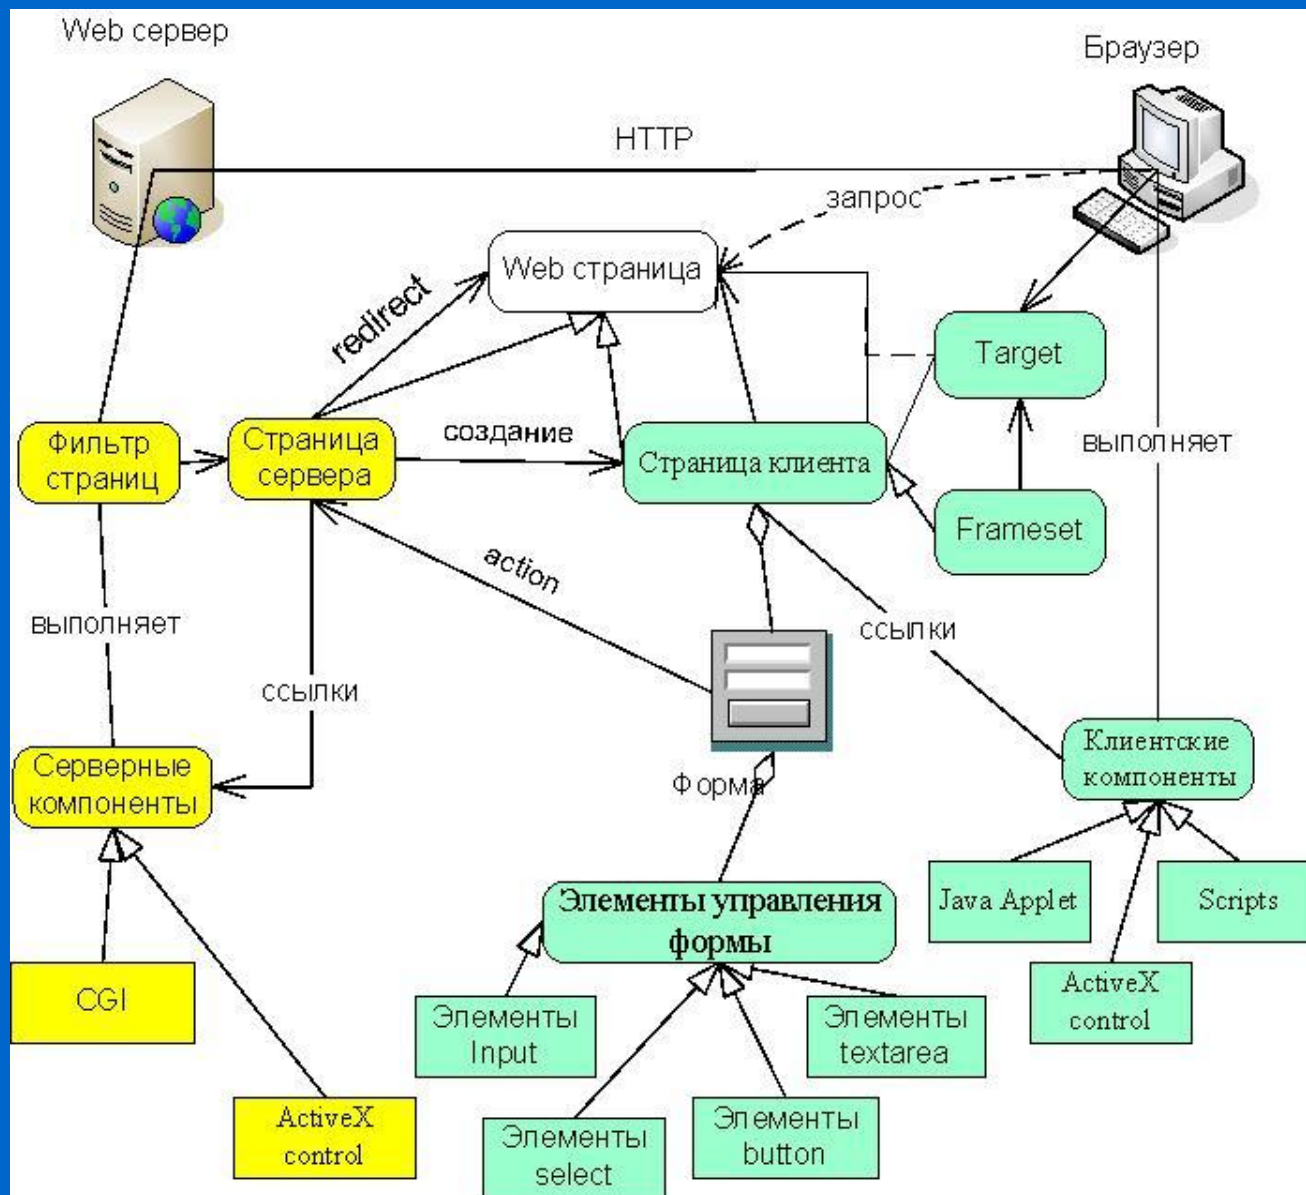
Web сервер

Браузер

HTTP

запрос

Web страница

redirect

Target

Фильтр страниц

Страница сервера

создание

Страница клиента

выполняет

Frameset

action

ссылки

выполняет

ссылки

Серверные компоненты

Форма

Клиентские компоненты

Элементы управления формы

Java Applet

Scripts

CGI

Элементы Input

Элементы textarea

ActiveX control

ActiveX control

Элементы select

Элементы button